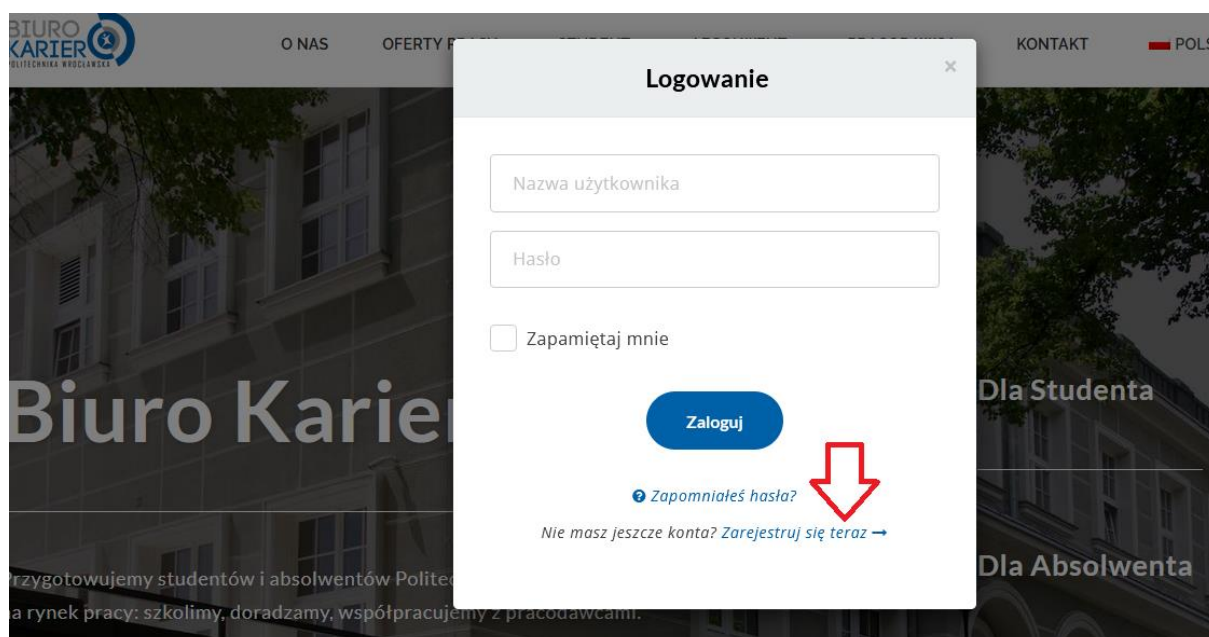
BIURO KARIER
POLITECHNIKA WROCŁAWSKA

O NAS
OFERTY P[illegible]
KONTAKT
POLS

Logowanie
×

Nazwa użytkownika

Hasło

Zapamiętaj mnie

Zaloguj

Zapomniałeś hasła?

Nie masz jeszcze konta? Zarejestruj się teraz →

Biuro Karie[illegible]

Dla Studenta

Dla Absolwenta

Przygotowujemy studentów i absolwentów Polite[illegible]
a rynek pracy: szkolimy, doradzamy, współpracujemy z pracodawcami.